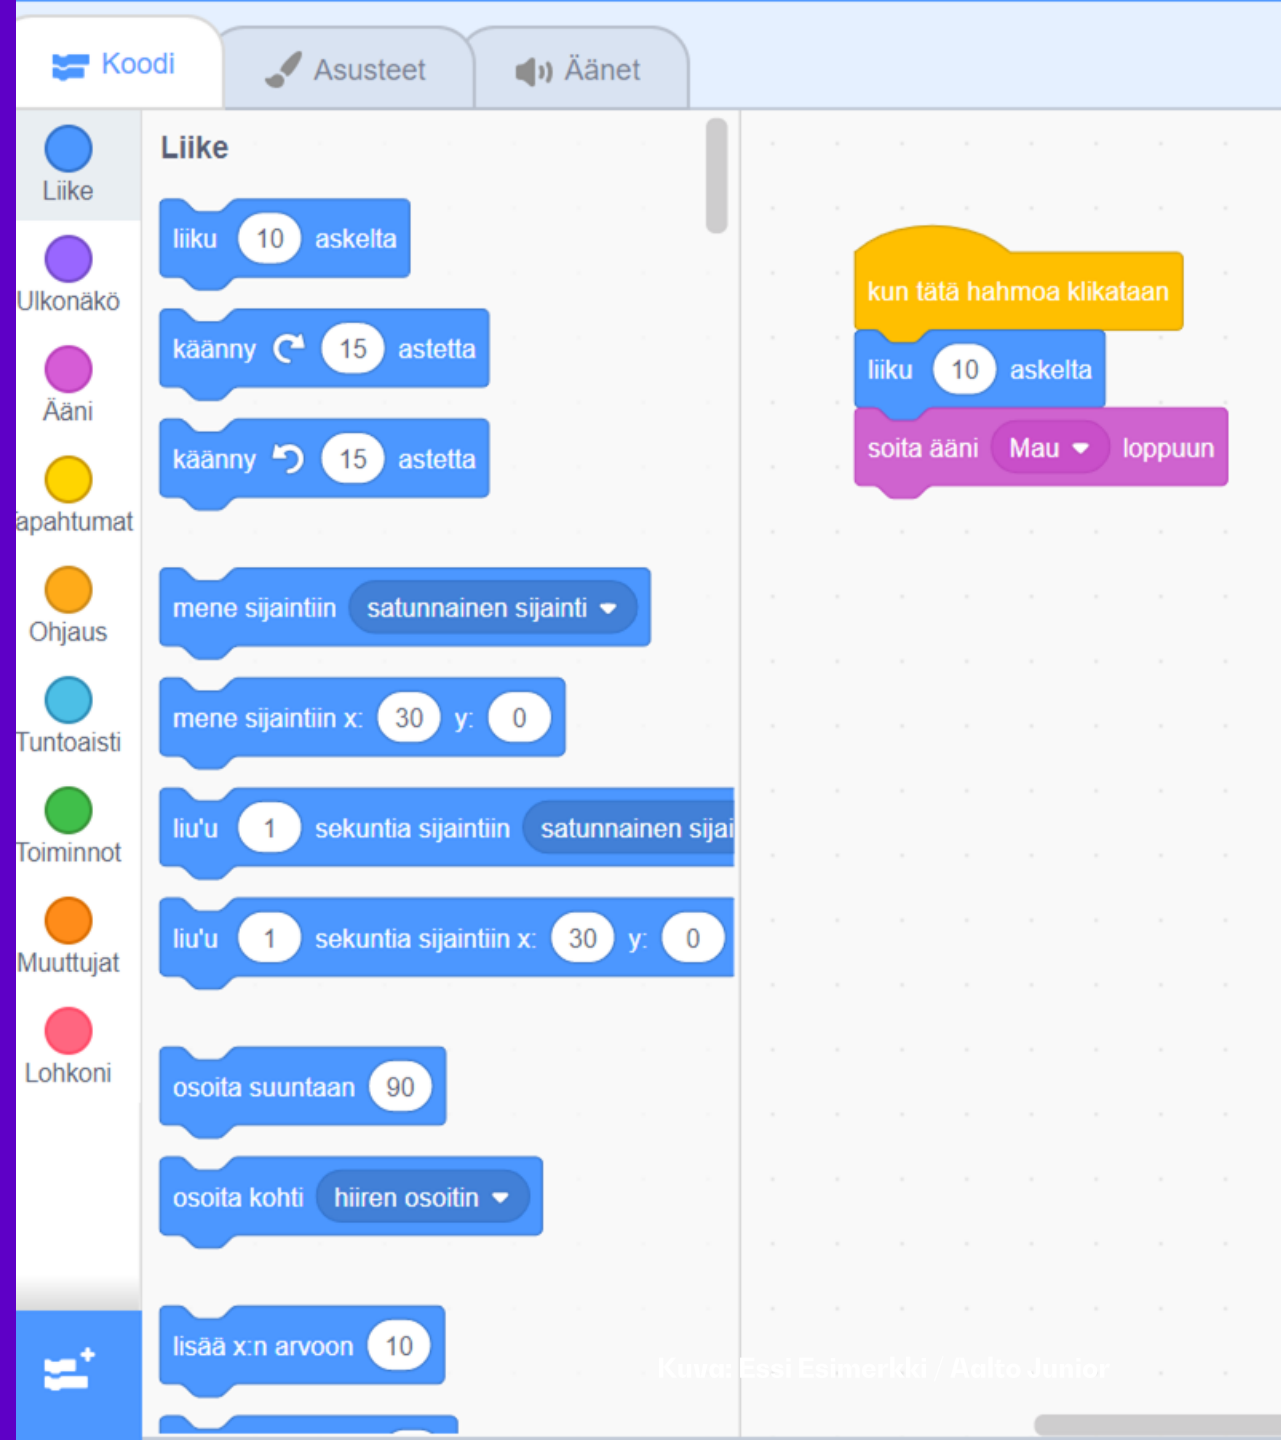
Koodi
Asusteet
Äänet

Liike
Ulkonäkö
Ääni
apahtumat
Ohjaus
Tuntoaisti
Toiminnot
Muuttujat
Lohkoni

Liike

liiku 10 askelta
käänny 15 astetta
käänny 15 astetta
mene sijaintiin satunnainen sijainti
mene sijaintiin x: 30 y: 0
liu'u 1 sekuntia sijaintiin satunnainen sijai
liu'u 1 sekuntia sijaintiin x: 30 y: 0
osoita suuntaan 90
osoita kohti hiiren osoitin
lisää x:n arvoon 10

kun tätä hahmoa klikataan
liiku 10 askelta
soita ääni Mau loppuun

Kuva: Essi Esimerkki / Aalto Junior